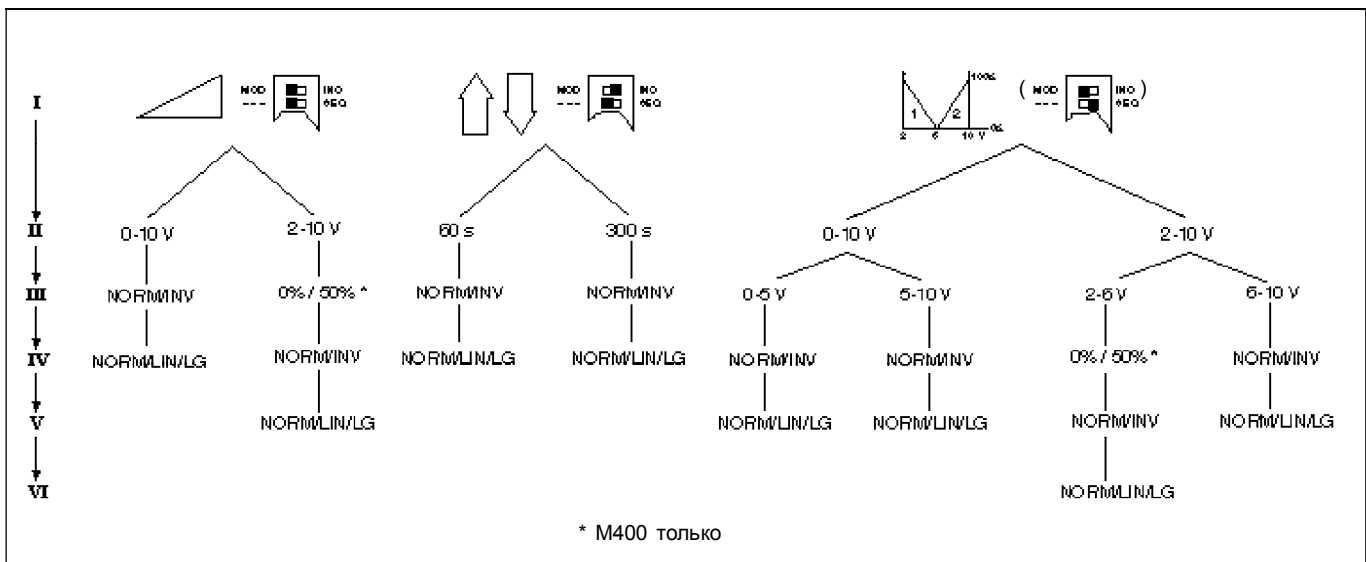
I
II
III
IV
V
VI

MOD
---
INC
SEQ

MOD
---
INC
SEQ

1
2
100%
0%
2
6
10 V

( MOD
---
INC
SEQ )

0-10 V
2-10 V
60 s
300 s
0-10 V
2-10 V

NORM/INV
0% / 50% *
NORM/INV
NORM/INV
0-5 V
5-10 V
2-6 V
6-10 V

NORM/LIN/LG
NORM/INV
NORM/LIN/LG
NORM/LIN/LG
NORM/INV
NORM/INV
0% / 50% *
NORM/INV

NORM/LIN/LG
NORM/LIN/LG
NORM/LIN/LG
NORM/INV
NORM/LIN/LG

NORM/LIN/LG

* M400 только